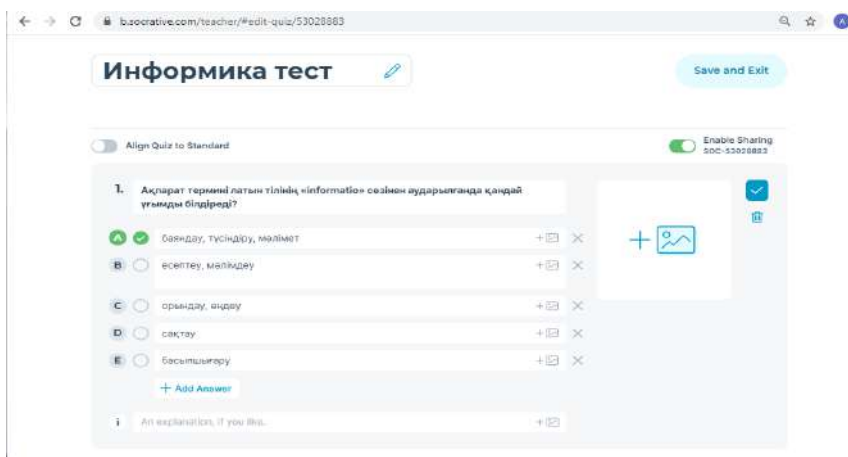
b.socrative.com/teacher/#edit-quiz/53028883

Информика тест

Save and Exit

Align Quiz to Standard

Enable Sharing
SOC-53028883

1. Ақпарат термині латын тілінің «information» сөзінен аударылғанда қандай ұғымды білдіреді?

A баяндау, түсіндіру, мәлімет
B есептеу, мәлімдеу
C орындау, өңдеу
D сақтау
E басылшығару

+ Add Answer

i An explanation, if you like.